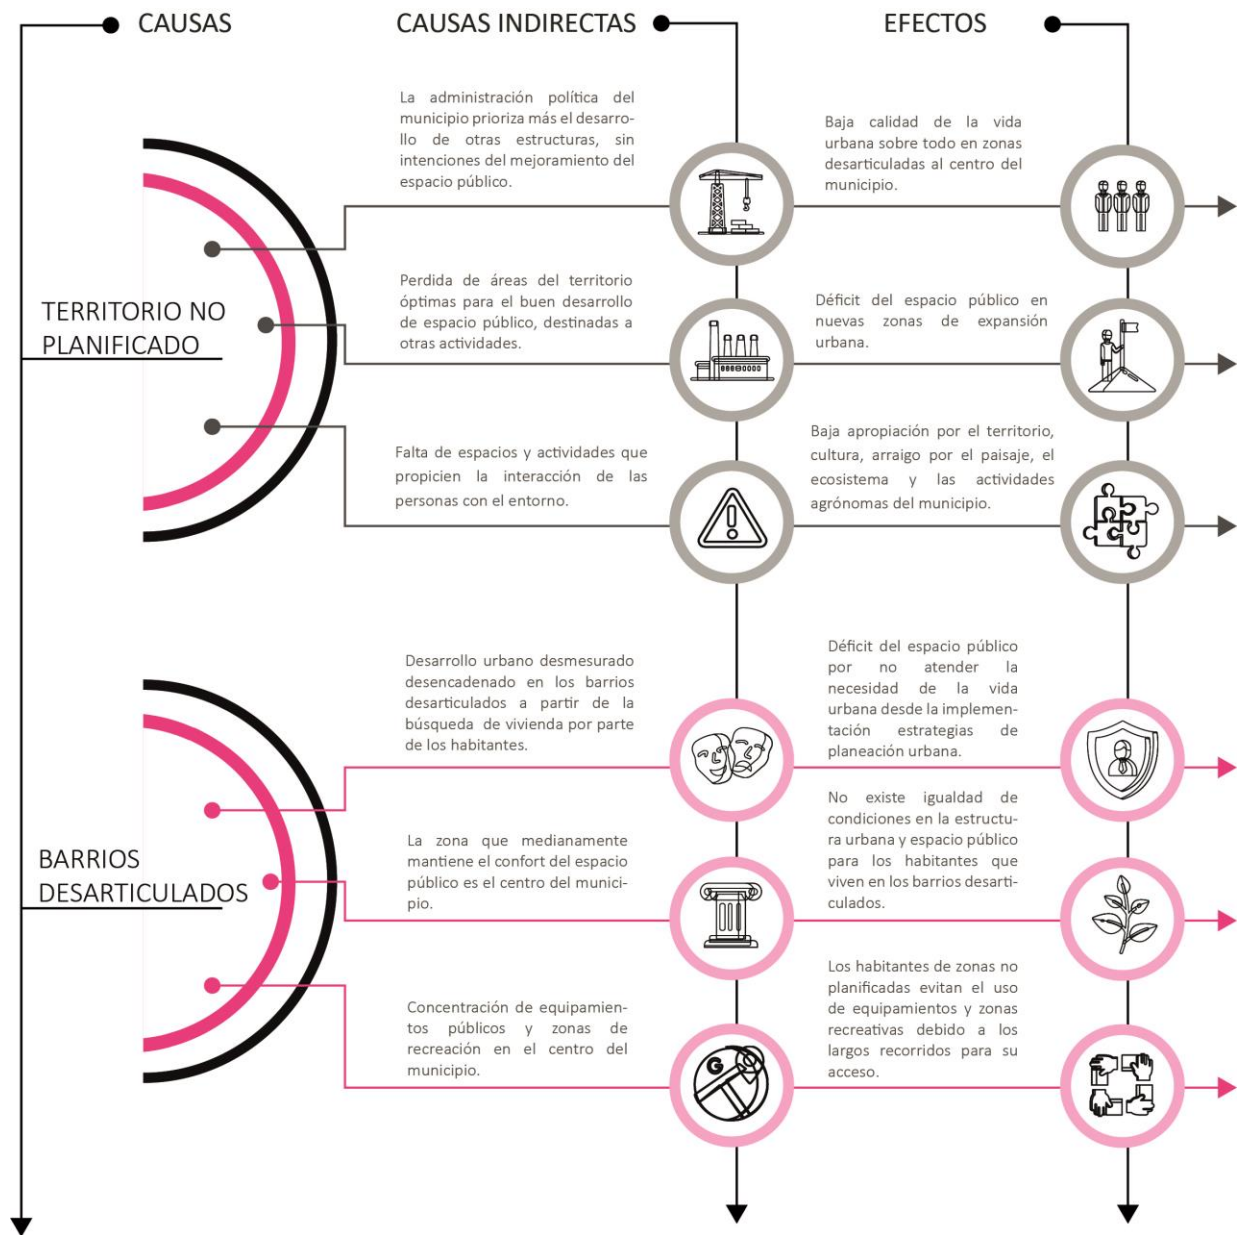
CAUSAS

CAUSAS INDIRECTAS

EFECTOS

La administración política del municipio prioriza más el desarrollo de otras estructuras, sin intenciones del mejoramiento del espacio público.

Baja calidad de la vida urbana sobre todo en zonas desarticuladas al centro del municipio.

TERRITORIO NO PLANIFICADO

Perdida de áreas del territorio óptimas para el buen desarrollo de espacio público, destinadas a otras actividades.

Déficit del espacio público en nuevas zonas de expansión urbana.

Falta de espacios y actividades que propicien la interacción de las personas con el entorno.

Baja apropiación por el territorio, cultura, arraigo por el paisaje, el ecosistema y las actividades agrónomas del municipio.

Desarrollo urbano desmesurado desencadenado en los barrios desarticulados a partir de la búsqueda de vivienda por parte de los habitantes.

Déficit del espacio público por no atender la necesidad de la vida urbana desde la implementación estrategias de planeación urbana.

BARRIOS DESARTICULADOS

La zona que medianamente mantiene el confort del espacio público es el centro del municipio.

No existe igualdad de condiciones en la estructura urbana y espacio público para los habitantes que viven en los barrios desarticulados.

Concentración de equipamientos públicos y zonas de recreación en el centro del municipio.

Los habitantes de zonas no planificadas evitan el uso de equipamientos y zonas recreativas debido a los largos recorridos para su acceso.